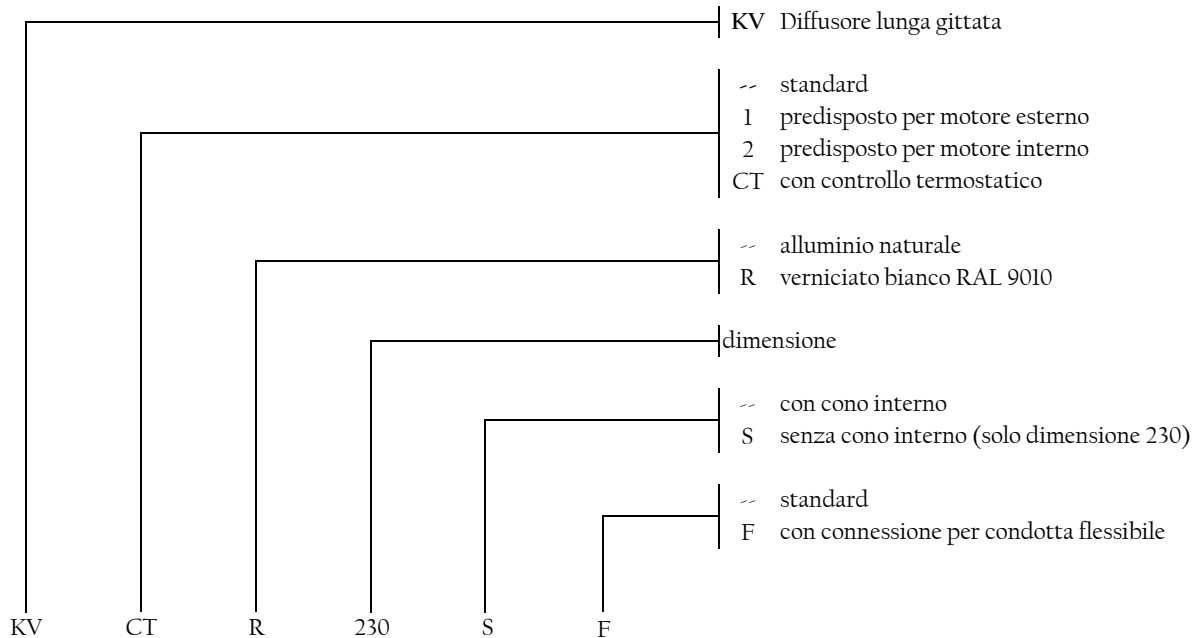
KV Diffusore lunga gittata

-- standard
1 predisposto per motore esterno
2 predisposto per motore interno
CT con controllo termostatico

-- alluminio naturale
R verniciato bianco RAL 9010

dimensione

-- con cono interno
S senza cono interno (solo dimensione 230)

-- standard
F con connessione per condotta flessibile

KV CT R 230 S F